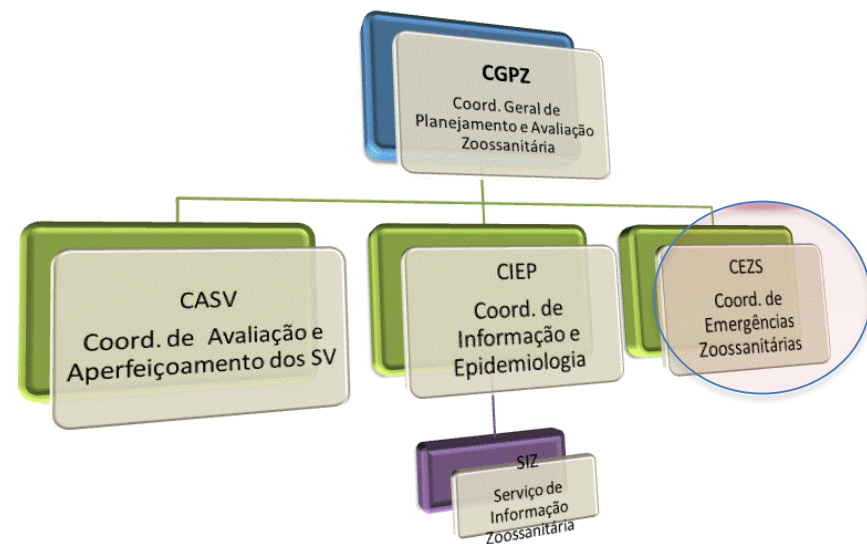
CGPZ
Coord. Geral de Planejamento e Avaliação Zoossanitária

CASV
Coord. de Avaliação e Aperfeiçoamento dos SV

CIEP
Coord. de Informação e Epidemiologia

CEZS
Coord. de Emergências Zoossanitárias

SIZ
Serviço de Informação Zoossanitária